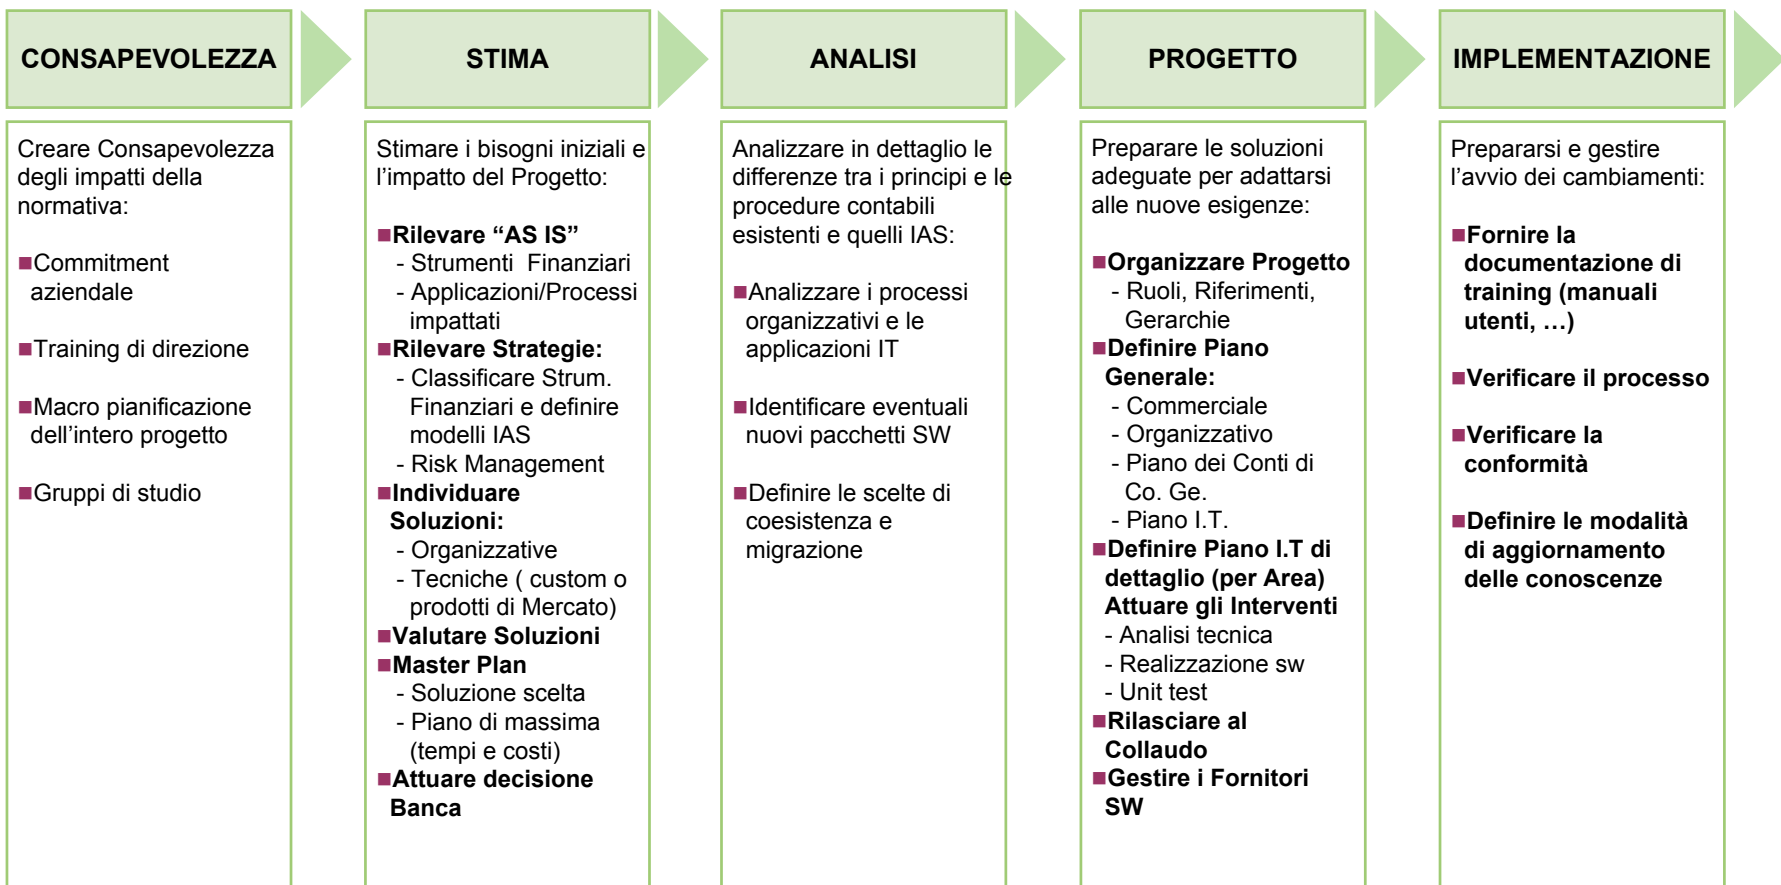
CONSAPEVOLEZZA

Creare Consapevolezza degli impatti della normativa:

■Commitment aziendale

■Training di direzione

■Macro pianificazione dell'intero progetto

■Gruppi di studio

STIMA

Stimare i bisogni iniziali e l'impatto del Progetto:

■Rilevare "AS IS"
- Strumenti Finanziari
- Applicazioni/Processi impattati
■Rilevare Strategie:
- Classificare Strum. Finanziari e definire modelli IAS
- Risk Management
■Individuare Soluzioni:
- Organizzative
- Tecniche ( custom o prodotti di Mercato)
■Valutare Soluzioni
■Master Plan
- Soluzione scelta
- Piano di massima (tempi e costi)
■Attuare decisione Banca

ANALISI

Analizzare in dettaglio le differenze tra i principi e le procedure contabili esistenti e quelli IAS:

■Analizzare i processi organizzativi e le applicazioni IT

■Identificare eventuali nuovi pacchetti SW

■Definire le scelte di coesistenza e migrazione

PROGETTO

Preparare le soluzioni adeguate per adattarsi alle nuove esigenze:

■Organizzare Progetto
- Ruoli, Riferimenti, Gerarchie
■Definire Piano Generale:
- Commerciale
- Organizzativo
- Piano dei Conti di Co. Ge.
- Piano I.T.
■Definire Piano I.T di dettaglio (per Area) Attuare gli Interventi
- Analisi tecnica
- Realizzazione sw
- Unit test
■Rilasciare al Collaudo
■Gestire i Fornitori SW

IMPLEMENTAZIONE

Prepararsi e gestire l'avvio dei cambiamenti:

■Fornire la documentazione di training (manuali utenti, …)

■Verificare il processo

■Verificare la conformità

■Definire le modalità di aggiornamento delle conoscenze